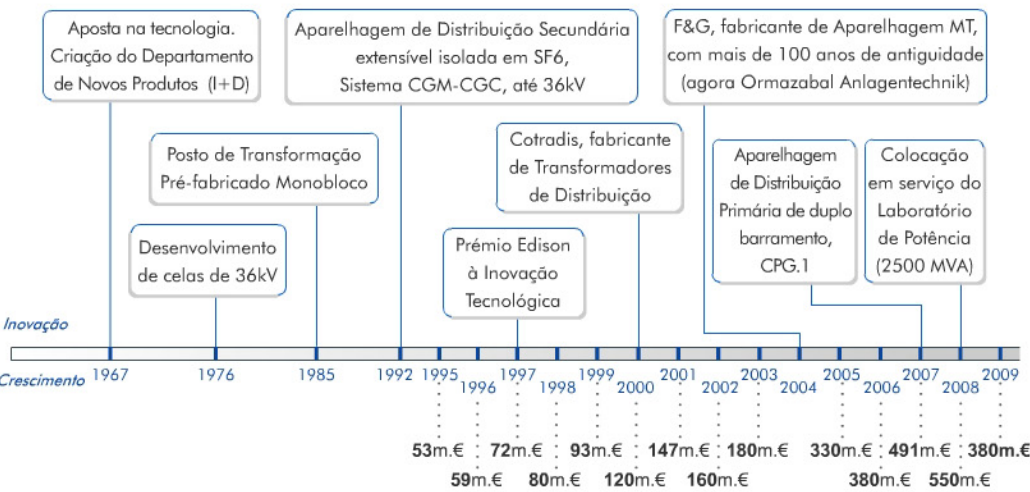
Aposta na tecnologia. Criação do Departamento de Novos Produtos (I+D)

Aparelhagem de Distribuição Secundária extensível isolada em SF6, Sistema CGM-CGC, até 36kV

F&G, fabricante de Aparelhagem MT, com mais de 100 anos de antiguidade (agora Ormazabal Anlagentechnik)

Posto de Transformação Pré-fabricado Monobloco

Cotradis, fabricante de Transformadores de Distribuição

Aparelhagem de Distribuição Primária de duplo barramento, CPG.1

Colocação em serviço do Laboratório de Potência (2500 MVA)

Desenvolvimento de celas de 36kV

Prémio Edison à Inovação Tecnológica

Inovação

Crescimento 1967 1976 1985 1992 1995 1996 1997 1998 1999 2000 2001 2002 2003 2004 2005 2006 2007 2008 2009

53m.€ 72m.€ 93m.€ 147m.€ 180m.€ 330m.€ 491m.€ 380m.€

59m.€ 80m.€ 120m.€ 160m.€ 380m.€ 550m.€